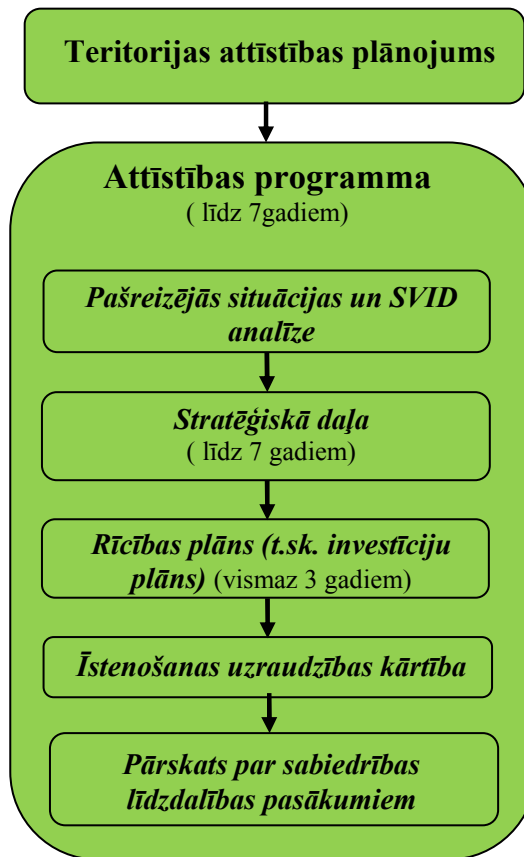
Teritorijas attīstības plānojums

Attīstības programma
( līdz 7gadiem)

Pašreizējās situācijas un SVID analīze

Stratēģiskā daļa
( līdz 7 gadiem)

Rīcības plāns (t.sk. investīciju plāns) (vismaz 3 gadiem)

Īstenošanas uzraudzības kārtība

Pārskats par sabiedrības līdzdalības pasākumiem